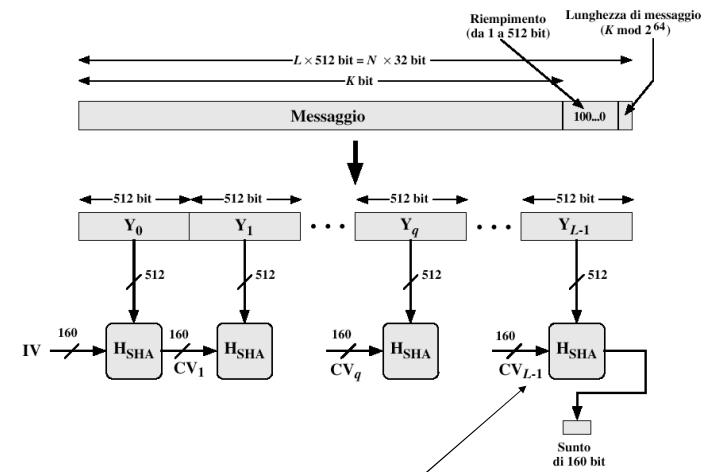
Riempimento (da 1 a 512 bit)

Lunghezza di messaggio ($K$ mod $2^{64}$)

$L \times 512$ bit = $N \times 32$ bit

$K$ bit

Messaggio

100...0

512 bit

512 bit

512 bit

512 bit

$Y_0$

$Y_1$

$Y_q$

$Y_{L-1}$

512

512

512

512

160

160

160

160

IV

$H_{SHA}$

$CV_1$

$H_{SHA}$

$CV_q$

$H_{SHA}$

$CV_{L-1}$

$H_{SHA}$

Sunto di 160 bit